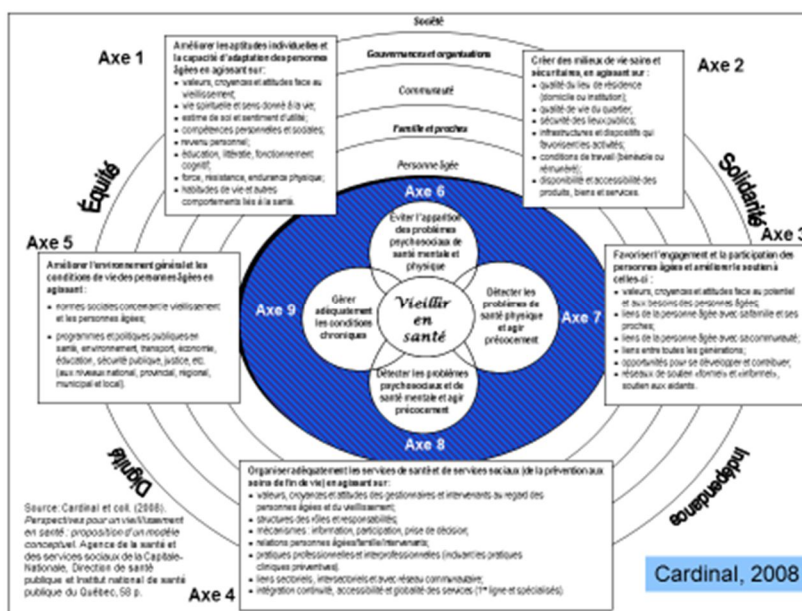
Société

Axe 1

Améliorer les aptitudes individuelles et la capacité d'adaptation des personnes âgées en agissant sur :
- valeurs, croyances et attitudes face au vieillissement;
- vie spirituelle et sens donné à la vie;
- estime de soi et sentiment d'utilité;
- compétences personnelles et sociales;
- revenu personnel;
- éducation, littératie, fonctionnement cognitif;
- force, résistance, endurance physique;
- habitudes de vie et autres comportements liés à la santé.

Gouvernances et organisations

Communauté

Famille et proches

Personne âgée

Axe 2

Créer des milieux de vie sains et sécuritaires, en agissant sur :
- qualité du lieu de résidence (domicile ou institution);
- qualité de vie du quartier;
- sécurité des lieux publics;
- infrastructures et dispositifs qui favorisent les activités;
- conditions de travail (bénévole ou rémunéré);
- disponibilité et accessibilité des produits, biens et services.

Équité

Solidarité

Axe 3

Axe 5

Améliorer l'environnement général et les conditions de vie des personnes âgées en agissant :
- normes sociales concernant le vieillissement et les personnes âgées;
- programmes et politiques publiques en santé, environnement, transport, économie, éducation, sécurité publique, justice, etc. (aux niveaux national, provincial, régional, municipal et local).

Axe 6

Éviter l'apparition des problèmes psychosociaux de santé mentale et physique

Axe 9

Gérer adéquatement les conditions chroniques

Vieillir en santé

Détecter les problèmes de santé physique et agir précocement

Axe 7

Détecter les problèmes psychosociaux et de santé mentale et agir précocement

Axe 8

Favoriser l'engagement et la participation des personnes âgées et améliorer le soutien à celles-ci :
- valeurs, croyances et attitudes face au potentiel et aux besoins des personnes âgées;
- liens de la personne âgée avec sa famille et ses proches;
- liens de la personne âgée avec sa communauté;
- liens entre toutes les générations;
- opportunités pour se développer et contribuer;
- réseaux de soutien «formels» et «informels», soutien aux aidants.

Dignité

Indépendance

Organiser adéquatement les services de santé et de services sociaux (de la prévention aux soins de fin de vie) en agissant sur :
- valeurs, croyances et attitudes des gestionnaires et intervenants au regard des personnes âgées et du vieillissement;
- structures des rôles et responsabilités;
- mécanismes : information, participation, prise de décision;
- relations personnes âgées/famille/intervenants;
- pratiques professionnelles et interprofessionnelles (incluant les pratiques cliniques préventives);
- liens sectoriels, intersectoriels et avec réseau communautaire;
- intégration continuité, accessibilité et globalité des services (1re ligne et spécialisés).

Source : Cardinal et coll. (2008). Perspectives pour un vieillissement en santé : proposition d'un modèle conceptuel. Agence de la santé et des services sociaux de la Capitale-Nationale, Direction de santé publique et Institut national de santé publique du Québec, 58 p.

Axe 4

Cardinal, 2008